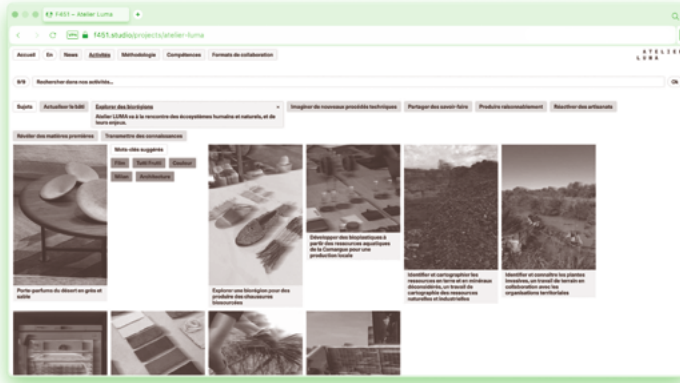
f451 — Atelier Luma

f451.studio/projects/atelier-luma

Accueil | En | News | Activités | Méthodologie | Compétences | Formats de collaboration

ATELIER LUMA

9/9 | Rechercher dans nos activités...

Ok

Sujets | Actualiser le bâti | Explorer des biorégions ×

Atelier LUMA va à la rencontre des écosystèmes humains et naturels, et de leurs enjeux.

Imaginer de nouveaux procédés techniques | Partager des savoir-faire | Produire raisonnablement | Réactiver des artisanats

Révéler des matières premières | Transmettre des connaissances

Mots-clés suggérés

Fibre | Sel(s) Fruit(s) | Couleur

Silice | Architecture

Porte-parfums du désert en grès et sable

Explorer une biorégion pour des produire des chaussures biosourcées

Développer des bioplastiques à partir des ressources aquatiques de la Camargue pour une production locale

Identifier et cartographier les ressources en terre et en minéraux déconsidérés, un travail de cartographie des ressources naturelles et industrielles

Identifier et connaître les plantes invasives, un travail de terrain en collaboration avec les organisations territoriales